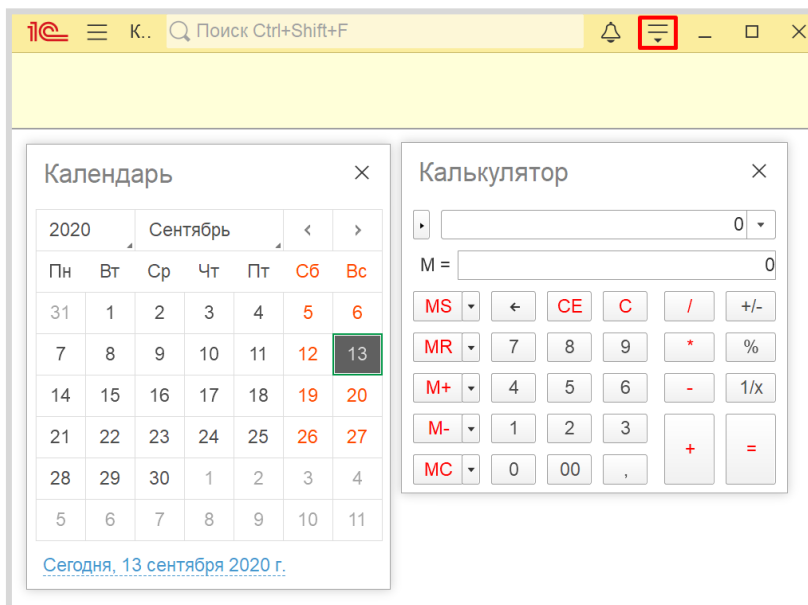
1С К.. Поиск Ctrl+Shift+F

Календарь

| 2020 | Сентябрь | | | | ‹ | › |
|---|---|---|---|---|---|---|
| Пн | Вт | Ср | Чт | Пт | Сб | Вс |
| 31 | 1 | 2 | 3 | 4 | 5 | 6 |
| 7 | 8 | 9 | 10 | 11 | 12 | 13 |
| 14 | 15 | 16 | 17 | 18 | 19 | 20 |
| 21 | 22 | 23 | 24 | 25 | 26 | 27 |
| 28 | 29 | 30 | 1 | 2 | 3 | 4 |
| 5 | 6 | 7 | 8 | 9 | 10 | 11 |

Сегодня, 13 сентября 2020 г.

Калькулятор

0

M = 0

| MS | ← | CE | C | / | +/- |
|---|---|---|---|---|---|
| MR | 7 | 8 | 9 | * | % |
| M+ | 4 | 5 | 6 | - | 1/x |
| M- | 1 | 2 | 3 | + | = |
| MC | 0 | 00 | , | | |